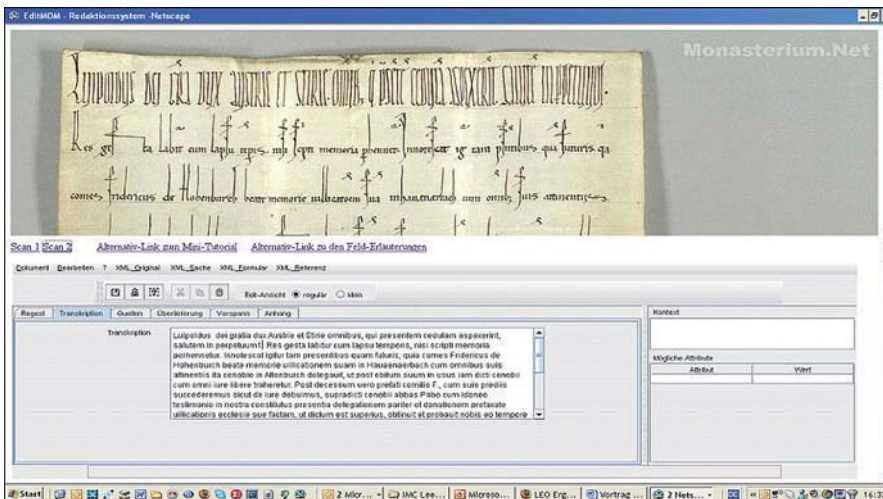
EditMOM - Redaktionssystem -Netscape

Monasterium.Net

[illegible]

Scan 1 Scan 2 Alternativ-Link zum Mini-Tutorial Alternativ-Link zu den Feld-Erläuterungen

Dokument Bearbeiten ? XML_Original XML_Sache XML_Formular XML_Referenz

Edit-Ansicht regulär klein

Regest Transkription Quellen Überlieferung Vorspann Anhang

Kontext

Transkription

Luipoldus dei gratia dux Austrie et Stirie omnibus, qui presentem cedulam aspexerint, salutem in perpetuum!| Res gesta labitur cum lapsu temporis, nisi scripti memoria perhennetur. Innotescat igitur tam presentibus quam futuris, quia comes Fridericus de Hohenburch beate memorie uillicationem suam in Hausenaerbach cum omnibus suis attinentiis ita cenobio in Altenburch delegauit, ut post obitum suum in usus iam dicti cenobii cum omni iure libere traheretur. Post decessum uero prefati comitis F., cum suis predis succederemus sicut de iure debuimus, supradicti cenobii abbas Pabo cum idoneo testimonio in nostra constitutus presentia delegationem pariter et donationem pretaxate uillicationis ecclesie sue factam, ut dictum est superius, obtinuit et probauit nobis ac tempore

Mögliche Attribute

Attribut | Wert

Start | 2 Micr... | IMC Lee... | Microso... | LEO Erg... | Vortrag ... | 2 Nets... | 16:37